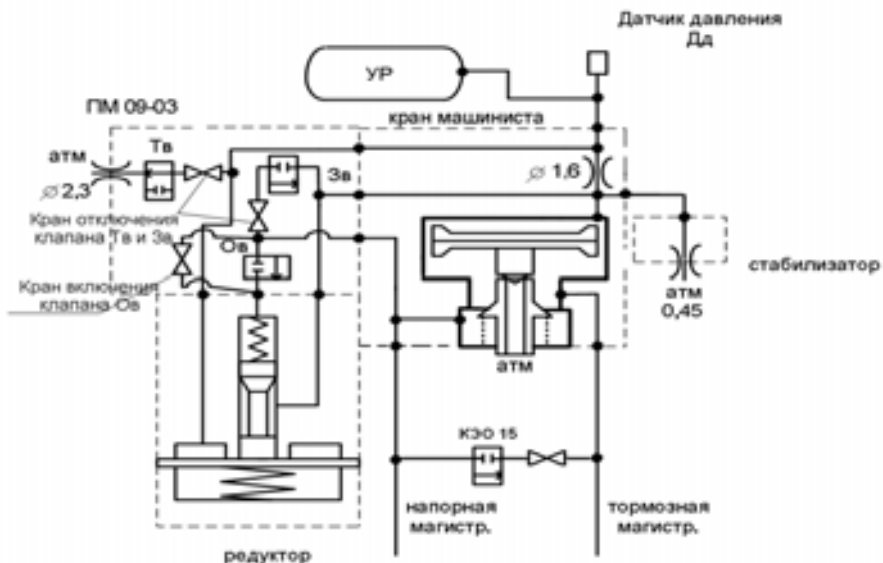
Датчик давления
Дд

УР

ПМ 09-03

кран машиниста

атм

Тв

$\varnothing$ 2,3

Зв

$\varnothing$ 1,6

Кран отключения клапана Тв и Зв

Ов

Кран включения клапана Ов

стабилизатор

атм
0,45

атм

КЭО 15

напорная магистр.

тормозная магистр.

редуктор